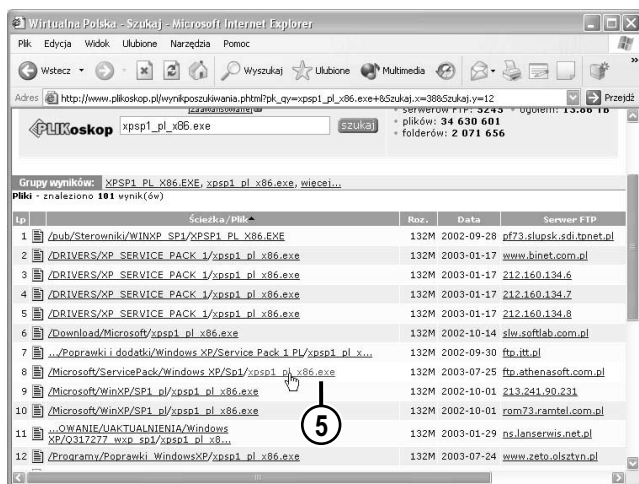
Wirtualna Polska - Szukaj - Microsoft Internet Explorer

Plik Edycja Widok Ulubione Narzędzia Pomoc

Wstecz Wyszukaj Ulubione Multimedia

Adres http://www.plikoskop.pl/wynikposzukiwania.phtml?pk_qy=xpsp1_pl_x86.exe+&Szukaj.x=38&Szukaj.y=12 Przejdź

PLIKoskop xpsp1_pl_x86.exe szukaj

serwerów FTP: 3245 ogółem: 13.66 TB
plików: 34 630 601
folderów: 2 071 656

Grupy wyników: XPSP1_PL_X86.EXE, xpsp1_pl_x86.exe, więcej...
Pliki - znaleziono 101 wynik(ów)

| Lp | Ścieżka / Plik | Roz. | Data | Serwer FTP |
|---|---|---|---|---|
| 1 | /pub/Sterowniki/WINXP_SP1/XPSP1_PL_X86.EXE | 132M | 2002-09-28 | pf73.slupsk.sdi.tpnet.pl |
| 2 | /DRIVERS/XP_SERVICE_PACK_1/xpsp1_pl_x86.exe | 132M | 2003-01-17 | www.binet.com.pl |
| 3 | /DRIVERS/XP_SERVICE_PACK_1/xpsp1_pl_x86.exe | 132M | 2003-01-17 | 212.160.134.6 |
| 4 | /DRIVERS/XP_SERVICE_PACK_1/xpsp1_pl_x86.exe | 132M | 2003-01-17 | 212.160.134.7 |
| 5 | /DRIVERS/XP_SERVICE_PACK_1/xpsp1_pl_x86.exe | 132M | 2003-01-17 | 212.160.134.8 |
| 6 | /Download/Microsoft/xpsp1_pl_x86.exe | 132M | 2002-10-14 | slw.softlab.com.pl |
| 7 | .../Poprawki i dodatki/Windows XP/Service Pack 1 PL/xpsp1_pl_x... | 132M | 2002-09-30 | ftp.jtt.pl |
| 8 | /Microsoft/ServicePack/Windows XP/Sp1/xpsp1_pl_x86.exe | 132M | 2003-07-25 | ftp.athenasoft.com.pl |
| 9 | /Microsoft/WinXP/SP1_pl/xpsp1_pl_x86.exe | 132M | 2002-10-01 | 213.241.90.231 |
| 10 | /Microsoft/WinXP/SP1_pl/xpsp1_pl_x86.exe | 132M | 2002-10-01 | rom73.ramtel.com.pl |
| 11 | ...OWANIE/UAKTUALNIENIA/Windows XP/Q317277_wxp_sp1/xpsp1_pl_x8... | 132M | 2003-01-29 | ns.lanserwis.net.pl |
| 12 | /Programy/Poprawki_WindowsXP/xpsp1_pl_x86.exe | 132M | 2003-07-24 | www.zeto.olsztyn.pl |

5